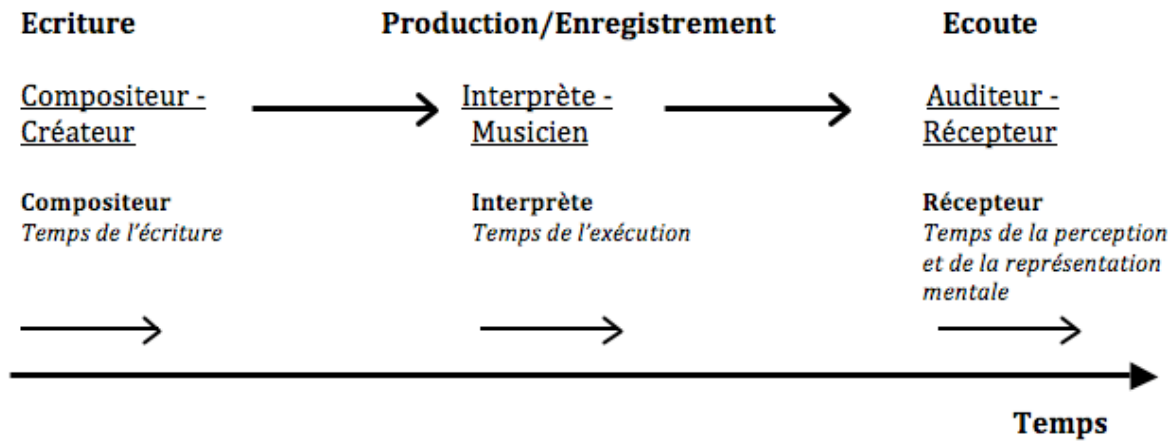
Ecriture

Production/Enregistrement

Ecoute

Compositeur - Créateur

Interprète - Musicien

Auditeur - Récepteur

**Compositeur**
*Temps de l'écriture*

**Interprète**
*Temps de l'exécution*

**Récepteur**
*Temps de la perception et de la représentation mentale*

Temps